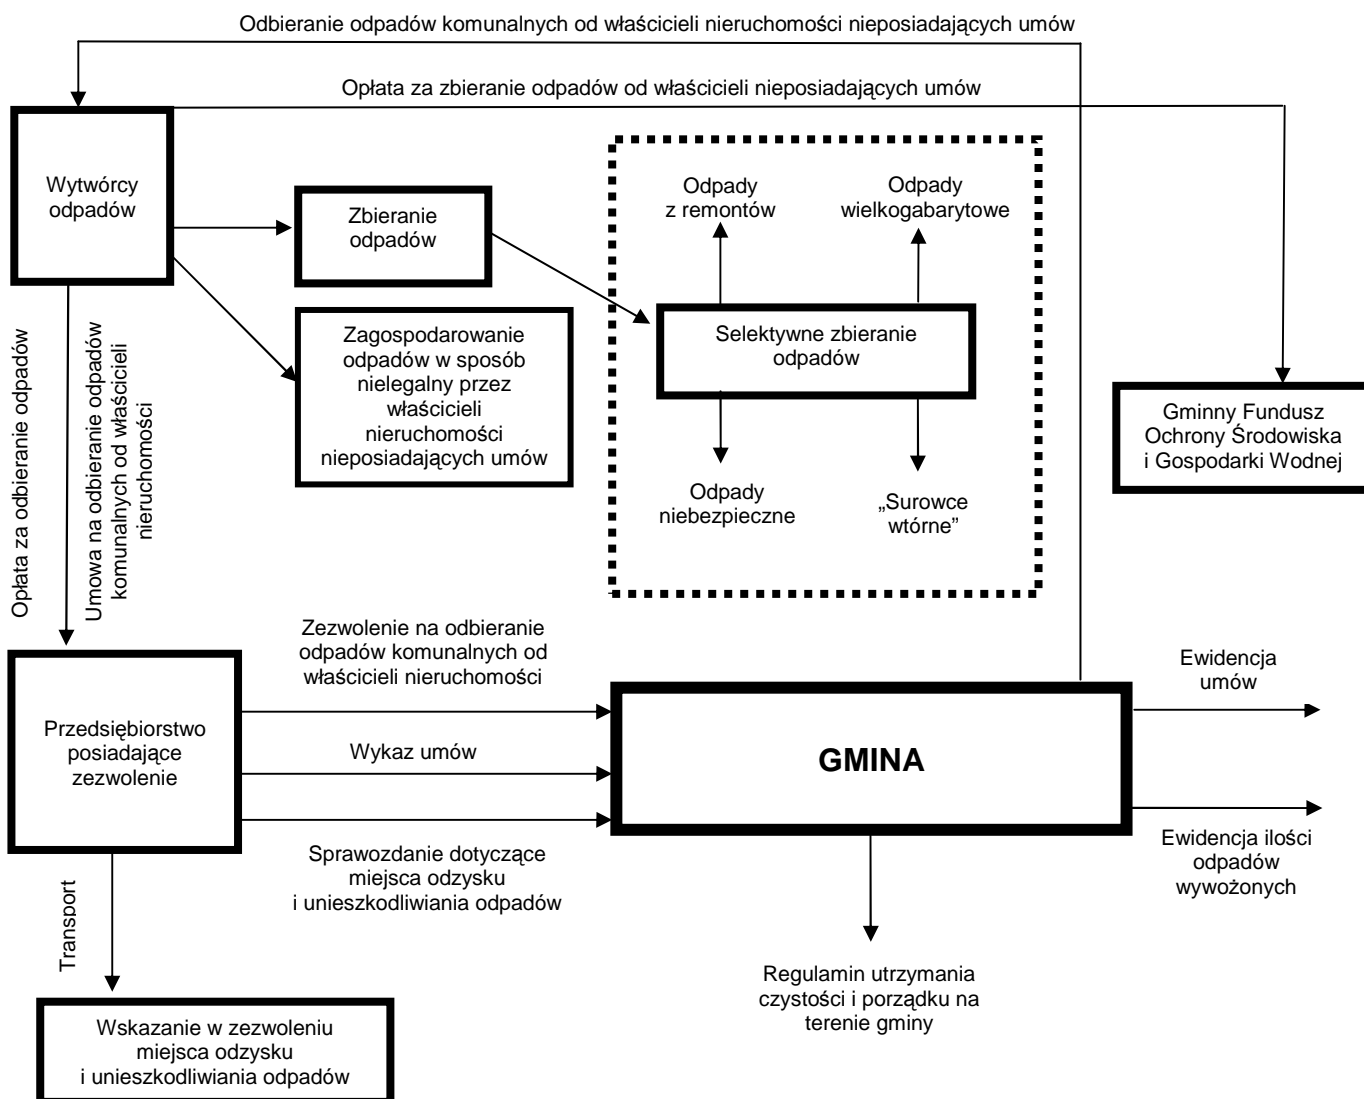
Odbieranie odpadów komunalnych od właścicieli nieruchomości nieposiadających umów

Opłata za zbieranie odpadów od właścicieli nieposiadających umów

Wytwórcy odpadów

Zbieranie odpadów

Zagospodarowanie odpadów w sposób nielegalny przez właścicieli nieruchomości nieposiadających umów

Odpady z remontów

Odpady wielkogabarytowe

Selektywne zbieranie odpadów

Odpady niebezpieczne

„Surowce wtórne"

Gminny Fundusz Ochrony Środowiska i Gospodarki Wodnej

Opłata za odbieranie odpadów

Umowa na odbieranie odpadów komunalnych od właścicieli nieruchomości

Przedsiębiorstwo posiadające zezwolenie

Zezwolenie na odbieranie odpadów komunalnych od właścicieli nieruchomości

Wykaz umów

Sprawozdanie dotyczące miejsca odzysku i unieszkodliwiania odpadów

GMINA

Ewidencja umów

Ewidencja ilości odpadów wywożonych

Transport

Wskazanie w zezwoleniu miejsca odzysku i unieszkodliwiania odpadów

Regulamin utrzymania czystości i porządku na terenie gminy